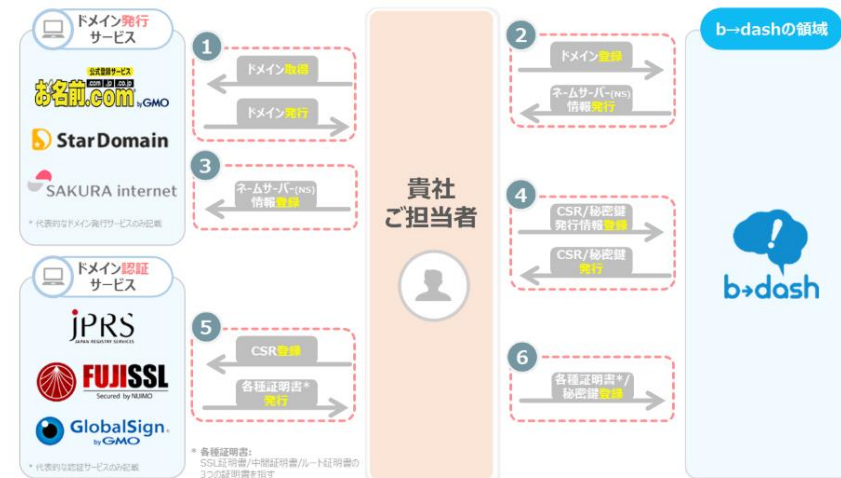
ドメイン発行
サービス

公式登録サービス
.com .jp .co.jp
お名前.com by GMO

StarDomain

SAKURA internet

* 代表的なドメイン発行サービスのみ記載

ドメイン認証
サービス

JPRS
JAPAN REGISTRY SERVICES

FUJISSL
Secured by NIJIMO

GlobalSign.
by GMO

* 代表的な認証サービスのみ記載

1
ドメイン取得
ドメイン発行

3
ネームサーバー(NS)
情報登録

5
CSR登録
各種証明書*
発行

* 各種証明書:
SSL証明書/中間証明書/ルート証明書の3つの証明書を指す

貴社
ご担当者

2
ドメイン登録
ネームサーバー(NS)
情報発行

4
CSR/秘密鍵
発行情報登録
CSR/秘密鍵
発行

6
各種証明書*/
秘密鍵登録

b→dashの領域

b→dash